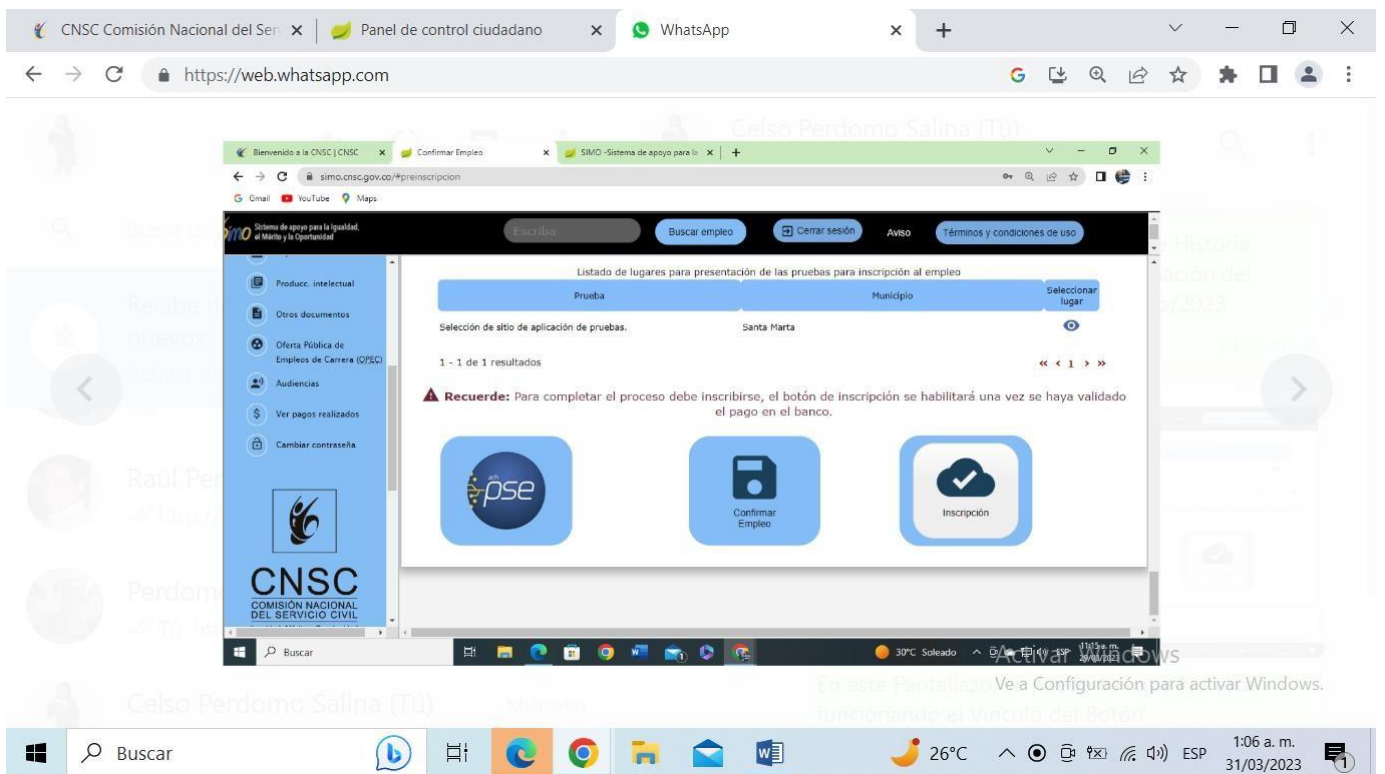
CNSC Comisión Nacional del Ser ×
Panel de control ciudadano ×
WhatsApp ×
https://web.whatsapp.com

Celso Perdomo Salina (Tú)

Bienvenido a la CNSC | CNSC ×
Confirmar Empleo ×
SIMO -Sistema de apoyo para la ×
simo.cnsc.gov.co/#preinscripcion
Gmail YouTube Maps

SIMO Sistema de apoyo para la Igualdad, el Mérito y la Oportunidad
Escriba
Buscar empleo
Cerrar sesión
Aviso
Términos y condiciones de uso

Producc. intelectual
Otros documentos
Oferta Pública de Empleos de Carrera (OPEC)
Audiencias
Ver pagos realizados
Cambiar contraseña

CNSC
COMISIÓN NACIONAL DEL SERVICIO CIVIL

Listado de lugares para presentación de las pruebas para inscripción al empleo

| Prueba | Municipio | Seleccionar lugar |
|---|---|---|
| Selección de sitio de aplicación de pruebas. | Santa Marta | |

1 - 1 de 1 resultados
« ‹ 1 › »

Recuerde: Para completar el proceso debe inscribirse, el botón de inscripción se habilitará una vez se haya validado el pago en el banco.

pse
Confirmar Empleo
Inscripción

Buscar
30°C Soleado
ESP
11:15 a. m.
29/03/2023

Activar Windows
Ve a Configuración para activar Windows.

Raúl Per
Perdom
Celso Perdomo Salina (Tú)
En este Pantallazo
funcionando el Vinculo del Botón

Buscar
26°C
ESP
1:06 a. m.
31/03/2023